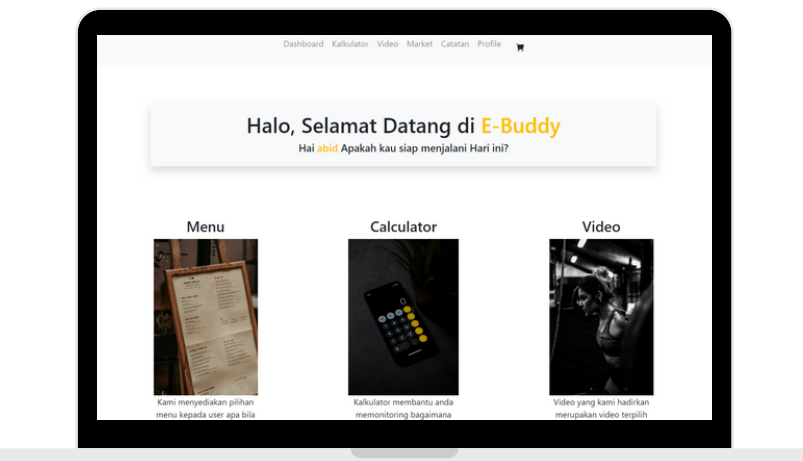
Dashboard Kalkulator Video Market Catatan Profile

Halo, Selamat Datang di E-Buddy

Hai abid Apakah kau siap menjalani Hari ini?

Menu

Kami menyediakan pilihan menu kepada user apa bila

Calculator

Kalkulator membantu anda memonitoring bagaimana

Video

Video yang kami hadirkan merupakan video terpilih